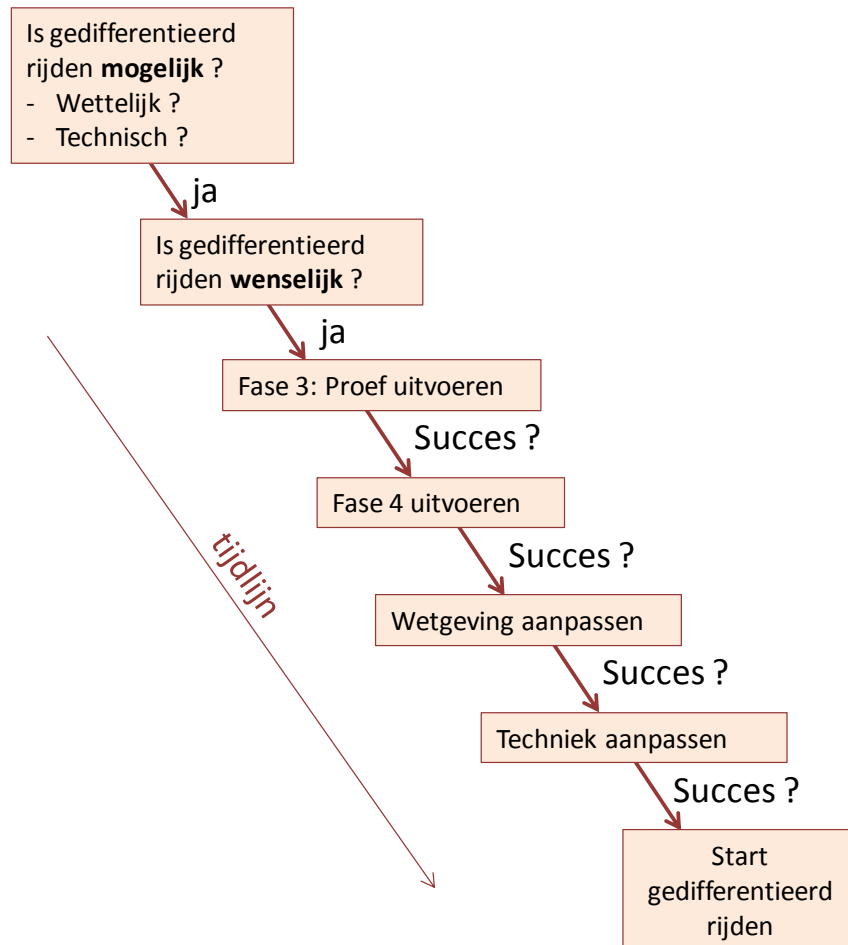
Is gedifferentieerd rijden **mogelijk** ?
- Wettelijk ?
- Technisch ?

ja

Is gedifferentieerd rijden **wenselijk** ?

ja

Fase 3: Proef uitvoeren

Succes ?

Fase 4 uitvoeren

Succes ?

Wetgeving aanpassen

Succes ?

Techniek aanpassen

Succes ?

Start gedifferentieerd rijden

tijdlijn